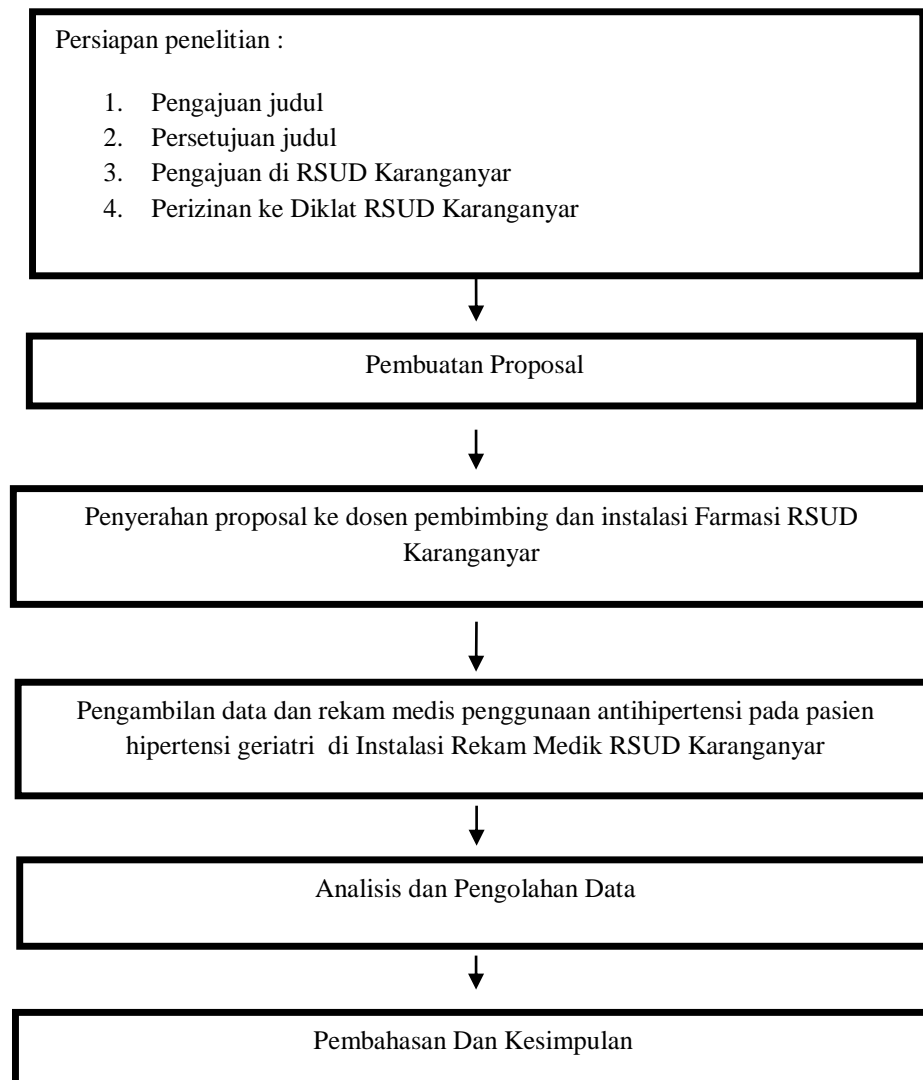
Persiapan penelitian :

1. Pengajuan judul
2. Persetujuan judul
3. Pengajuan di RSUD Karanganyar
4. Perizinan ke Diklat RSUD Karanganyar

Pembuatan Proposal

Penyerahan proposal ke dosen pembimbing dan instalasi Farmasi RSUD Karanganyar

Pengambilan data dan rekam medis penggunaan antihipertensi pada pasien hipertensi geriatri di Instalasi Rekam Medik RSUD Karanganyar

Analisis dan Pengolahan Data

Pembahasan Dan Kesimpulan